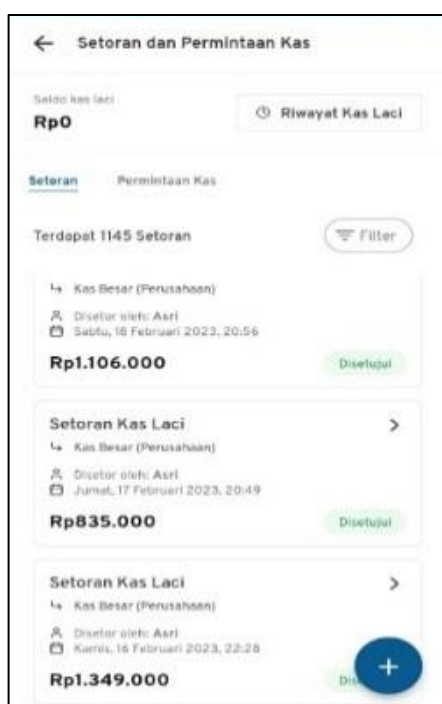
Setoran dan Permintaan Kas

Saldo kas laci
Rp0

Riwayat Kas Laci

Seteran

Permintaan Kas

Terdapat 1145 Setoran

Filter

Kas Besar (Perusahaan)
Disetor oleh: Asri
Sabtu, 18 Februari 2023, 20:56
Rp1.106.000
Disetujui

Setoran Kas Laci
Kas Besar (Perusahaan)
Disetor oleh: Asri
Jumat, 17 Februari 2023, 20:49
Rp835.000
Disetujui

Setoran Kas Laci
Kas Besar (Perusahaan)
Disetor oleh: Asri
Kamis, 16 Februari 2023, 22:28
Rp1.349.000
Dis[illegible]